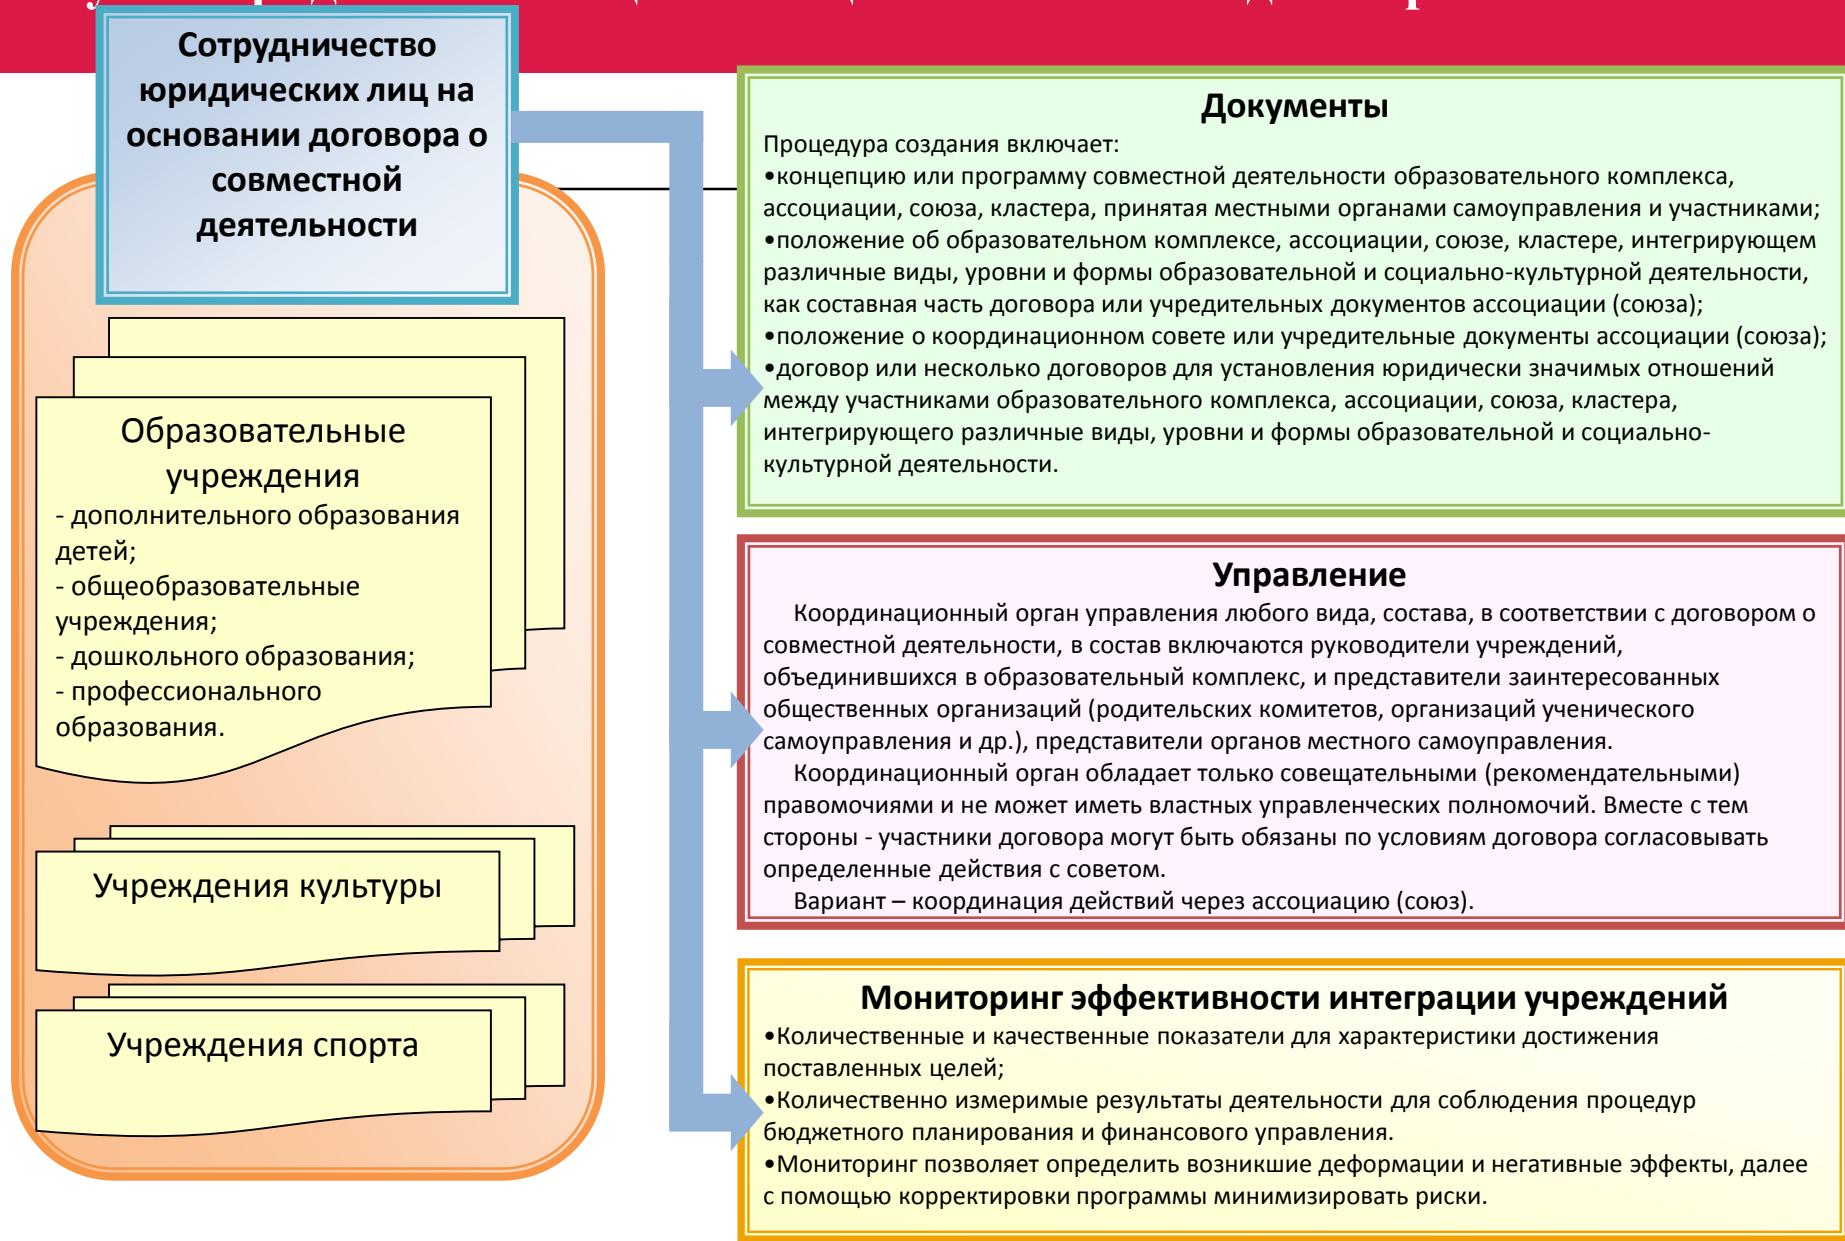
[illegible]

Сотрудничество юридических лиц на основании договора о совместной деятельности

Образовательные учреждения
- дополнительного образования детей;
- общеобразовательные учреждения;
- дошкольного образования;
- профессионального образования.

Учреждения культуры

Учреждения спорта

Документы
Процедура создания включает:
•концепцию или программу совместной деятельности образовательного комплекса, ассоциации, союза, кластера, принятая местными органами самоуправления и участниками;
•положение об образовательном комплексе, ассоциации, союзе, кластере, интегрирующем различные виды, уровни и формы образовательной и социально-культурной деятельности, как составная часть договора или учредительных документов ассоциации (союза);
•положение о координационном совете или учредительные документы ассоциации (союза);
•договор или несколько договоров для установления юридически значимых отношений между участниками образовательного комплекса, ассоциации, союза, кластера, интегрирующего различные виды, уровни и формы образовательной и социально-культурной деятельности.

Управление
Координационный орган управления любого вида, состава, в соответствии с договором о совместной деятельности, в состав включаются руководители учреждений, объединившихся в образовательный комплекс, и представители заинтересованных общественных организаций (родительских комитетов, организаций ученического самоуправления и др.), представители органов местного самоуправления.
Координационный орган обладает только совещательными (рекомендательными) правомочиями и не может иметь властных управленческих полномочий. Вместе с тем стороны - участники договора могут быть обязаны по условиям договора согласовывать определенные действия с советом.
Вариант – координация действий через ассоциацию (союз).

Мониторинг эффективности интеграции учреждений
•Количественные и качественные показатели для характеристики достижения поставленных целей;
•Количественно измеримые результаты деятельности для соблюдения процедур бюджетного планирования и финансового управления.
•Мониторинг позволяет определить возникшие деформации и негативные эффекты, далее с помощью корректировки программы минимизировать риски.